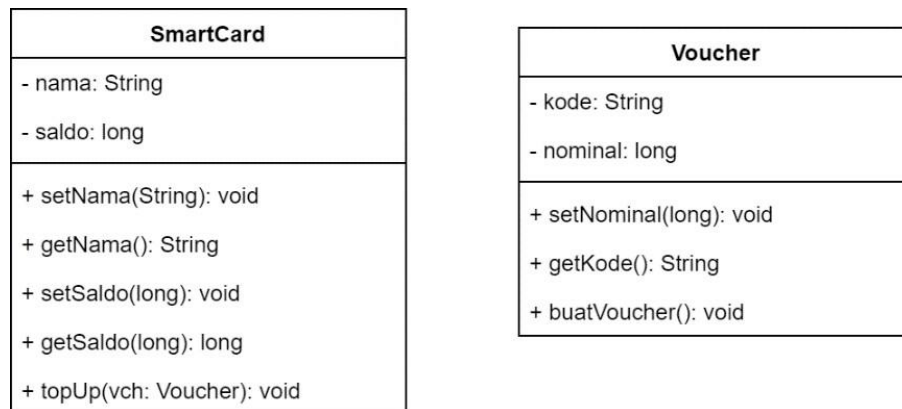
SmartCard

- nama: String

- saldo: long

+ setNama(String): void

+ getNama(): String

+ setSaldo(long): void

+ getSaldo(long): long

+ topUp(vch: Voucher): void

Voucher

- kode: String

- nominal: long

+ setNominal(long): void

+ getKode(): String

+ buatVoucher(): void